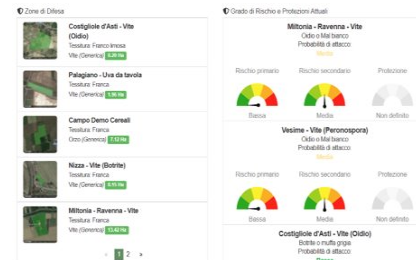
Zone di Difesa

Costigliole d'Asti - Vite (Oidio)
Tessitura: Franco limosa
Vite (Generica) 4.30 Ha

Palagiano - Uva da tavola
Tessitura: Franca
Vite (Generica) 5.95 Ha

Campo Demo Cereali
Tessitura: Franca
Orzo (Generico) 7.12 Ha

Nizza - Vite (Botrite)
Tessitura: Franca
Vite (Generica) 8.55 Ha

Miltonia - Ravenna - Vite
Tessitura: Franca
Vite (Generica) 13.42 Ha

« 1 2 »

Grado di Rischio e Protezioni Attuali

Miltonia - Ravenna - Vite
Oidio o Mal bianco
Probabilità di attacco
Media

Rischio primario | Rischio secondario | Protezione

Bassa | Media | Non definito

Vesime - Vite (Peronospora)
Oidio o Mal bianco
Probabilità di attacco
Media

Rischio primario | Rischio secondario | Protezione

Bassa | Media | Non definito

Costigliole d'Asti - Vite (Oidio)
Botrite o muffa grigia
Probabilità di attacco
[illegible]